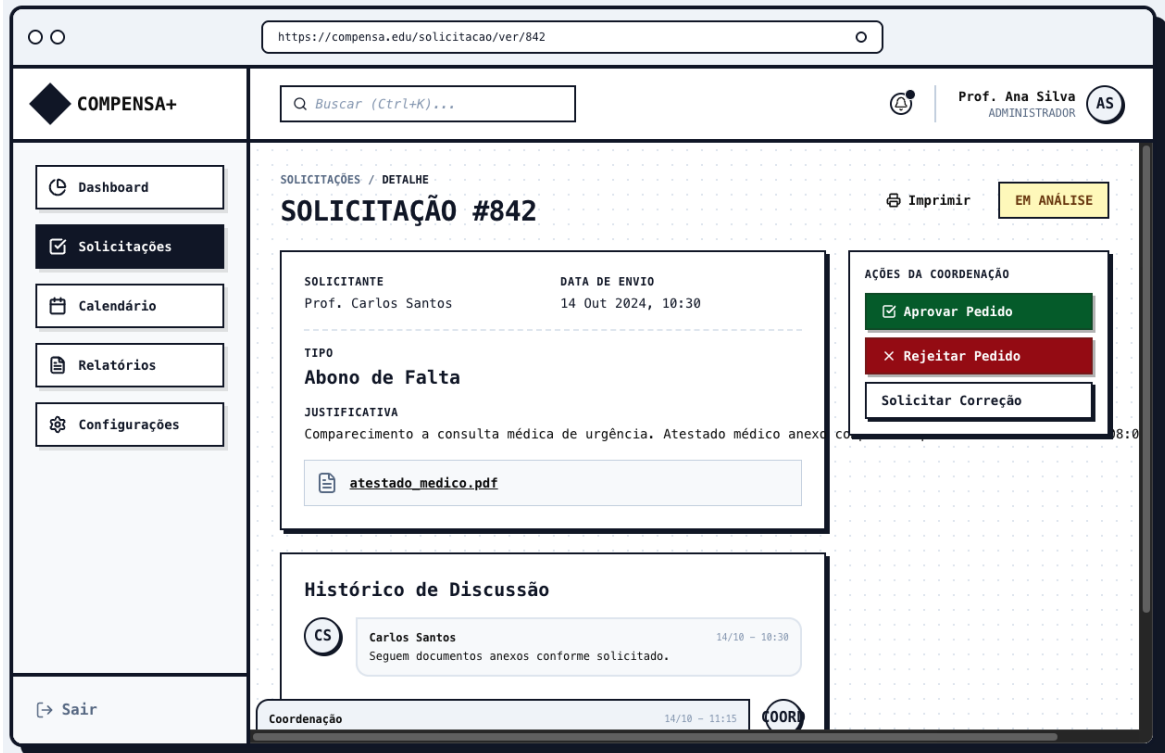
https://compensa.edu/solicitacao/ver/842

COMPENSA+

Buscar (Ctrl+K)...

Prof. Ana Silva
ADMINISTRADOR
AS

Dashboard
Solicitações
Calendário
Relatórios
Configurações

Sair

SOLICITAÇÕES / DETALHE
SOLICITAÇÃO #842

Imprimir
EM ANÁLISE

SOLICITANTE
Prof. Carlos Santos

DATA DE ENVIO
14 Out 2024, 10:30

TIPO
Abono de Falta

JUSTIFICATIVA
Comparecimento a consulta médica de urgência. Atestado médico anexo co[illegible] 08:0

atestado_medico.pdf

AÇÕES DA COORDENAÇÃO
Aprovar Pedido
Rejeitar Pedido
Solicitar Correção

Histórico de Discussão

CS
Carlos Santos
14/10 - 10:30
Seguem documentos anexos conforme solicitado.

Coordenação
14/10 - 11:15
COORD